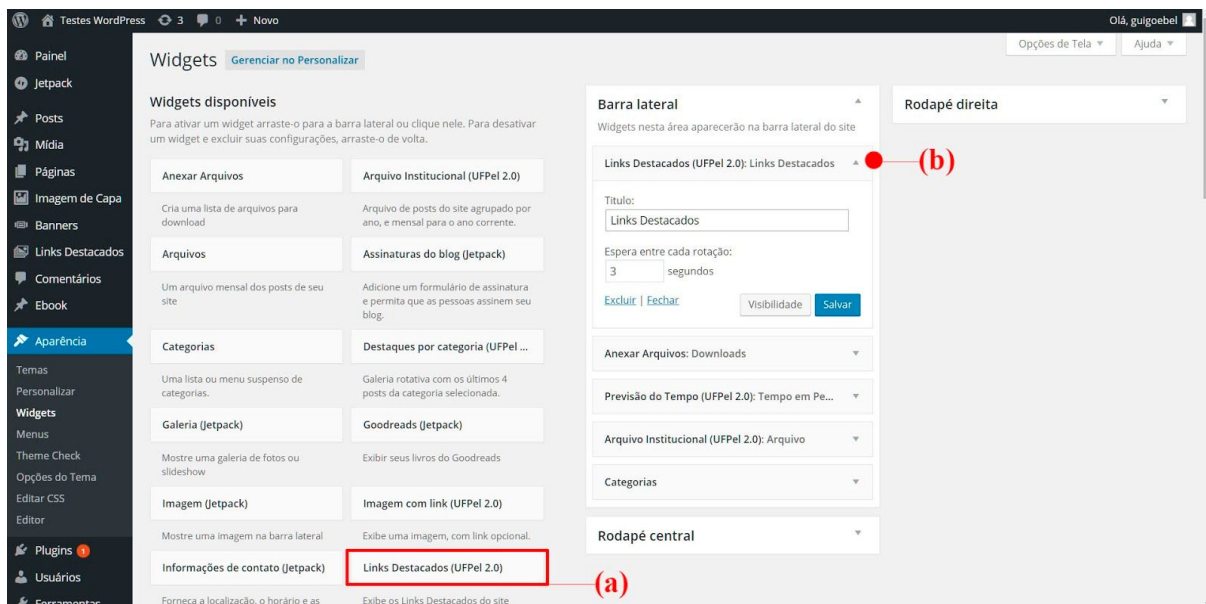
Testes WordPress 3 0 + Novo
Olá, guigoebel

Painel
Jetpack
Posts
Mídia
Páginas
Imagem de Capa
Banners
Links Destacados
Comentários
Ebook
Aparência
Temas
Personalizar
Widgets
Menus
Theme Check
Opções do Tema
Editar CSS
Editor
Plugins 1
Usuários
Ferramentas

Opções de Tela ▾ Ajuda ▾

Widgets Gerenciar no Personalizar

Widgets disponíveis
Para ativar um widget arraste-o para a barra lateral ou clique nele. Para desativar um widget e excluir suas configurações, arraste-o de volta.

Anexar Arquivos
Cria uma lista de arquivos para download

Arquivo Institucional (UFPel 2.0)
Arquivo de posts do site agrupado por ano, e mensal para o ano corrente.

Arquivos
Um arquivo mensal dos posts de seu site

Assinaturas do blog (Jetpack)
Adicione um formulário de assinatura e permita que as pessoas assinem seu blog.

Categorias
Uma lista ou menu suspenso de categorias.

Destaques por categoria (UFPel ...
Galeria rotativa com os últimos 4 posts da categoria selecionada.

Galeria (Jetpack)
Mostre uma galeria de fotos ou slideshow

Goodreads (Jetpack)
Exibir seus livros do Goodreads

Imagem (Jetpack)
Mostre uma imagem na barra lateral

Imagem com link (UFPel 2.0)
Exibe uma imagem, com link opcional.

Informações de contato (Jetpack)
Forneça a localização, o horário e as

Links Destacados (UFPel 2.0)
Exibe os Links Destacados do site

(a)

Barra lateral
Widgets nesta área aparecerão na barra lateral do site

Links Destacados (UFPel 2.0): Links Destacados

(b)

Titulo:
Links Destacados
Espera entre cada rotação:
3 segundos
Excluir | Fechar
Visibilidade Salvar

Anexar Arquivos: Downloads
Previsão do Tempo (UFPel 2.0): Tempo em Pe...
Arquivo Institucional (UFPel 2.0): Arquivo
Categorias

Rodapé central

Rodapé direita